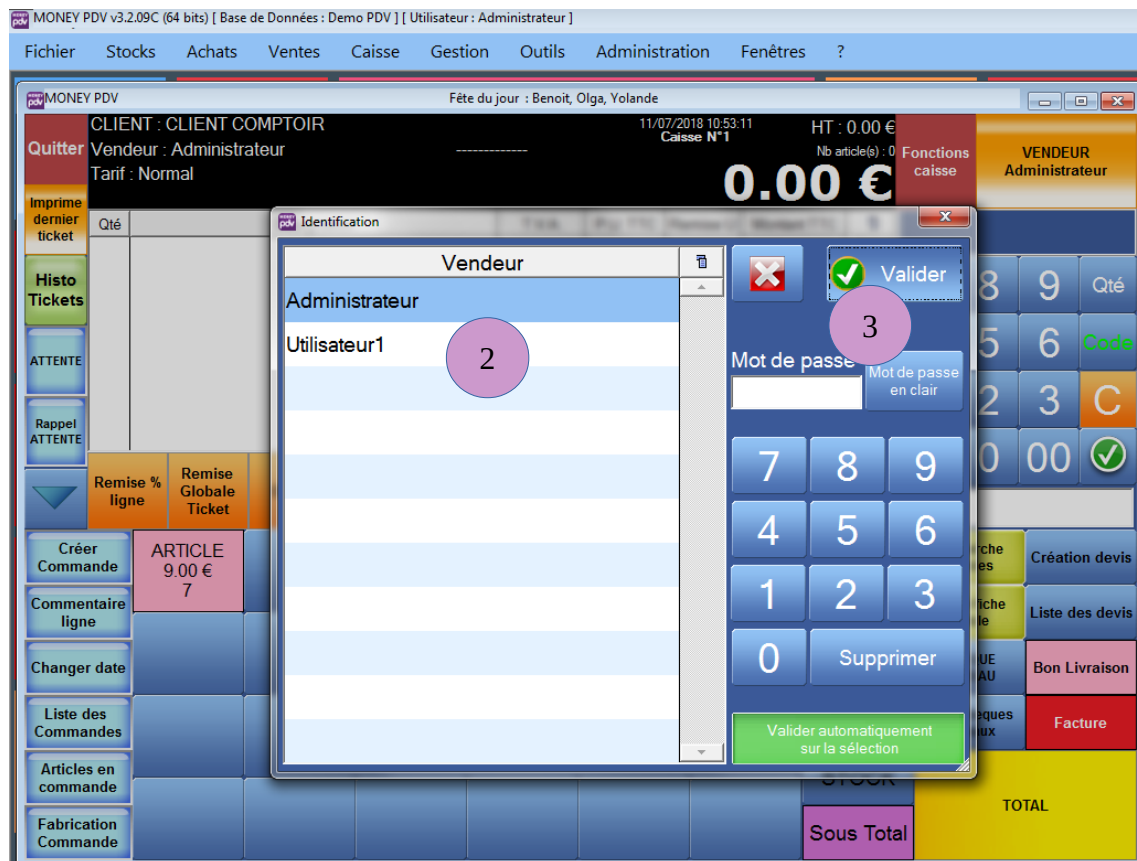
MONEY PDV v3.2.09C (64 bits) [ Base de Données : Demo PDV ] [ Utilisateur : Administrateur ]

Fichier Stocks Achats Ventes Caisse Gestion Outils Administration Fenêtres ?

MONEY PDV

Fête du jour : Benoit, Olga, Yolande

Quitter

CLIENT : CLIENT COMPTOIR
Vendeur : Administrateur
Tarif : Normal

-------------

11/07/2018 10:53:11
Caisse N°1

HT : 0.00 €
Nb article(s) : 0

0.00 €

Fonctions caisse

VENDEUR
Administrateur

Imprime dernier ticket

Qté

Histo Tickets

ATTENTE

Rappel ATTENTE

Remise % ligne

Remise Globale Ticket

Créer Commande

ARTICLE
9.00 €
7

Commentaire ligne

Changer date

Liste des Commandes

Articles en commande

Fabrication Commande

Identification

Vendeur

Administrateur

Utilisateur1

2

Valider

3

Mot de passe

Mot de passe en clair

7 8 9
4 5 6
1 2 3
0 Supprimer

Valider automatiquement sur la sélection

8 9 Qté
5 6 Code
2 3 C
0 00

Création devis

Liste des devis

Bon Livraison

Facture

STOCK

TOTAL

Sous Total